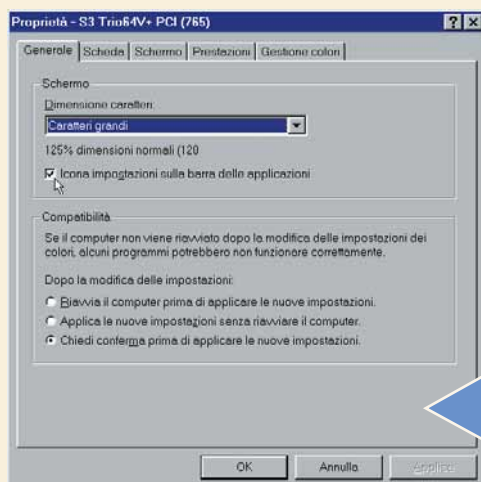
Proprietà - S3 Trio64V+ PCI (765)

? X

Generale | Scheda | Schermo | Prestazioni | Gestione colori

Schermo

Dimensione caratteri:

Caratteri grandi

125% dimensioni normali (120

Icona impostazioni sulla barra delle applicazioni

Compatibilità

Se il computer non viene riavviato dopo la modifica delle impostazioni dei colori, alcuni programmi potrebbero non funzionare correttamente.

Dopo la modifica delle impostazioni:

Riavvia il computer prima di applicare le nuove impostazioni.

Applica le nuove impostazioni senza riavviare il computer.

Chiedi conferma prima di applicare le nuove impostazioni.

OK | Annulla | Applica